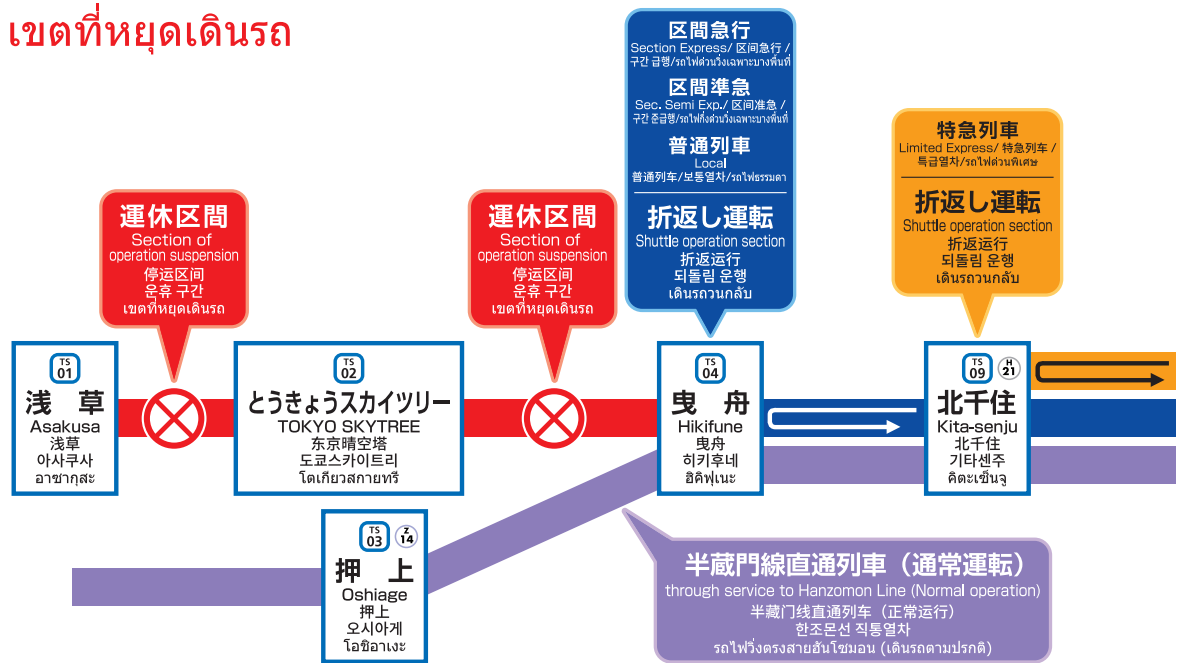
เขตที่หยุดเดินรถ

運休区間
Section of operation suspension
停运区间
운휴 구간
เขตที่หยุดเดินรถ

運休区間
Section of operation suspension
停运区间
운휴 구간
เขตที่หยุดเดินรถ

区間急行
Section Express/ 区间急行 / 구간 급행/รถไฟด่วนวิ่งเฉพาะบางพื้นที่
区間準急
Sec. Semi Exp./ 区间准急 / 구간 준급행/รถไฟกึ่งด่วนวิ่งเฉพาะบางพื้นที่
普通列車
Local
普通列车/보통열차/รถไฟธรรมดา
折返し運転
Shuttle operation section
折返运行
되돌림 운행
เดินรถวนกลับ

特急列車
Limited Express/ 特急列车 / 특급열차/รถไฟด่วนพิเศษ
折返し運転
Shuttle operation section
折返运行
되돌림 운행
เดินรถวนกลับ

TS 01
浅 草
Asakusa
浅草
아사쿠사
อาซากุสะ

TS 02
とうきょうスカイツリー
TOKYO SKYTREE
东京晴空塔
도쿄스카이트리
โตเกียวสกายทรี

TS 03 Z 14
押 上
Oshiage
押上
오시아게
โอชิอาเงะ

TS 04
曳 舟
Hikifune
曳舟
히키후네
ฮิคิฟุเนะ

TS 09 H 21
北千住
Kita-senju
北千住
기타센주
คิตะเซ็นจู

半蔵門線直通列車（通常運転）
through service to Hanzomon Line (Normal operation)
半藏门线直通列车（正常运行）
한조몬선 직통열차
รถไฟวิ่งตรงสายฮันโซมอน (เดินรถตามปรกติ)